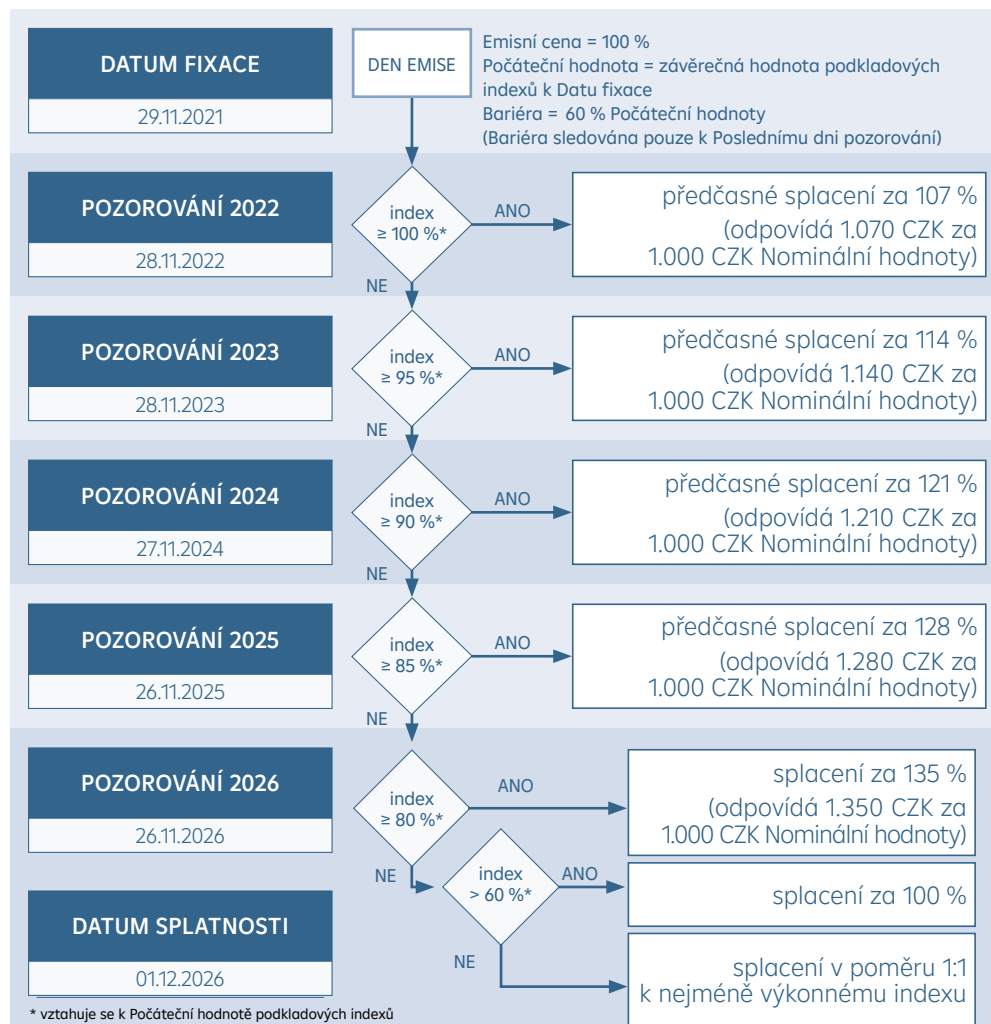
DATUM FIXACE

29.11.2021

DEN EMISE

Emisní cena = 100 %
Počáteční hodnota = závěrečná hodnota podkladových indexů k Datu fixace
Bariéra = 60 % Počáteční hodnoty
(Bariéra sledována pouze k Poslednímu dni pozorování)

POZOROVÁNÍ 2022

28.11.2022

index $\geq$ 100 %*

ANO

předčasné splacení za 107 % (odpovídá 1.070 CZK za 1.000 CZK Nominální hodnoty)

NE

POZOROVÁNÍ 2023

28.11.2023

index $\geq$ 95 %*

ANO

předčasné splacení za 114 % (odpovídá 1.140 CZK za 1.000 CZK Nominální hodnoty)

NE

POZOROVÁNÍ 2024

27.11.2024

index $\geq$ 90 %*

ANO

předčasné splacení za 121 % (odpovídá 1.210 CZK za 1.000 CZK Nominální hodnoty)

NE

POZOROVÁNÍ 2025

26.11.2025

index $\geq$ 85 %*

ANO

předčasné splacení za 128 % (odpovídá 1.280 CZK za 1.000 CZK Nominální hodnoty)

NE

POZOROVÁNÍ 2026

26.11.2026

index $\geq$ 80 %*

ANO

splacení za 135 % (odpovídá 1.350 CZK za 1.000 CZK Nominální hodnoty)

NE

index > 60 %*

ANO

splacení za 100 %

DATUM SPLATNOSTI

01.12.2026

NE

splacení v poměru 1:1 k nejméně výkonnému indexu

* vztahuje se k Počáteční hodnotě podkladových indexů